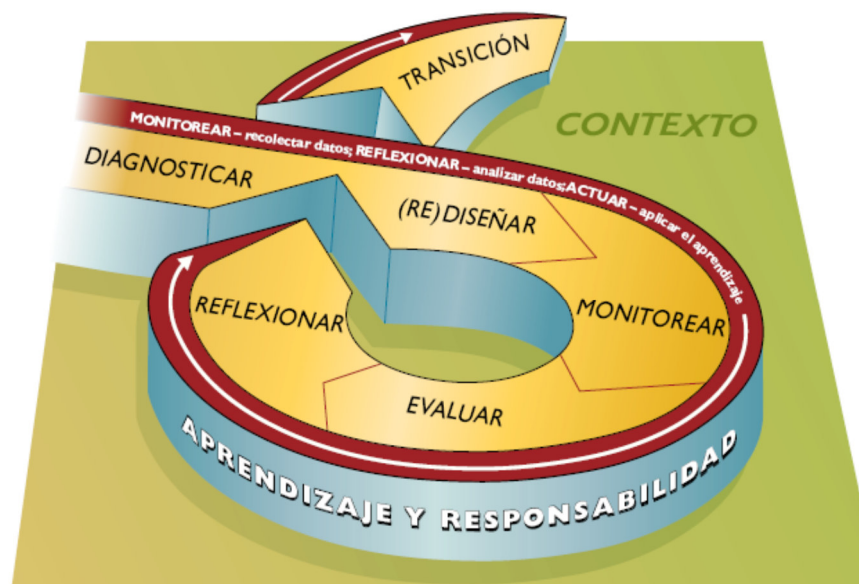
TRANSICIÓN

CONTEXTO

MONITOREAR – recolectar datos; REFLEXIONAR – analizar datos; ACTUAR – aplicar el aprendizaje

DIAGNOSTICAR

(RE) DISEÑAR

REFLEXIONAR

MONITOREAR

EVALUAR

APRENDIZAJE Y RESPONSABILIDAD